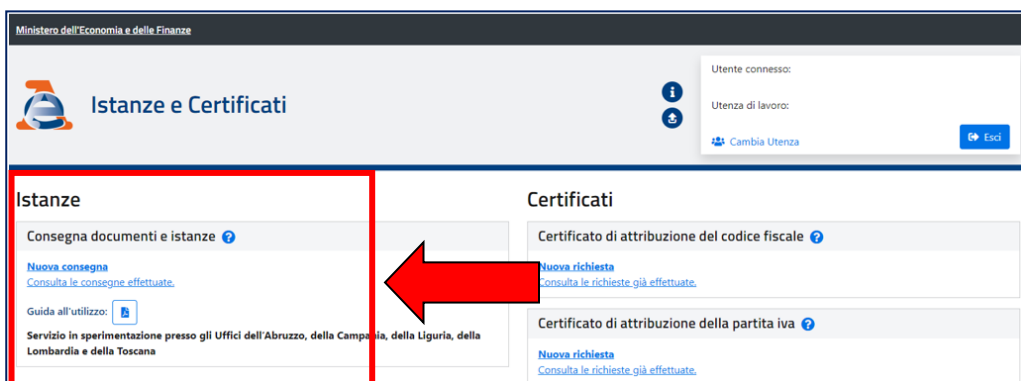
Ministero dell'Economia e delle Finanze

Istanze e Certificati

Utente connesso:

Utenza di lavoro:

Cambia Utenza

Esci

Istanze

Consegna documenti e istanze

Nuova consegna

Consulta le consegne effettuate.

Guida all'utilizzo:

Servizio in sperimentazione presso gli Uffici dell'Abruzzo, della Campania, della Liguria, della Lombardia e della Toscana

Certificati

Certificato di attribuzione del codice fiscale

Nuova richiesta

Consulta le richieste già effettuate.

Certificato di attribuzione della partita iva

Nuova richiesta

Consulta le richieste già effettuate.